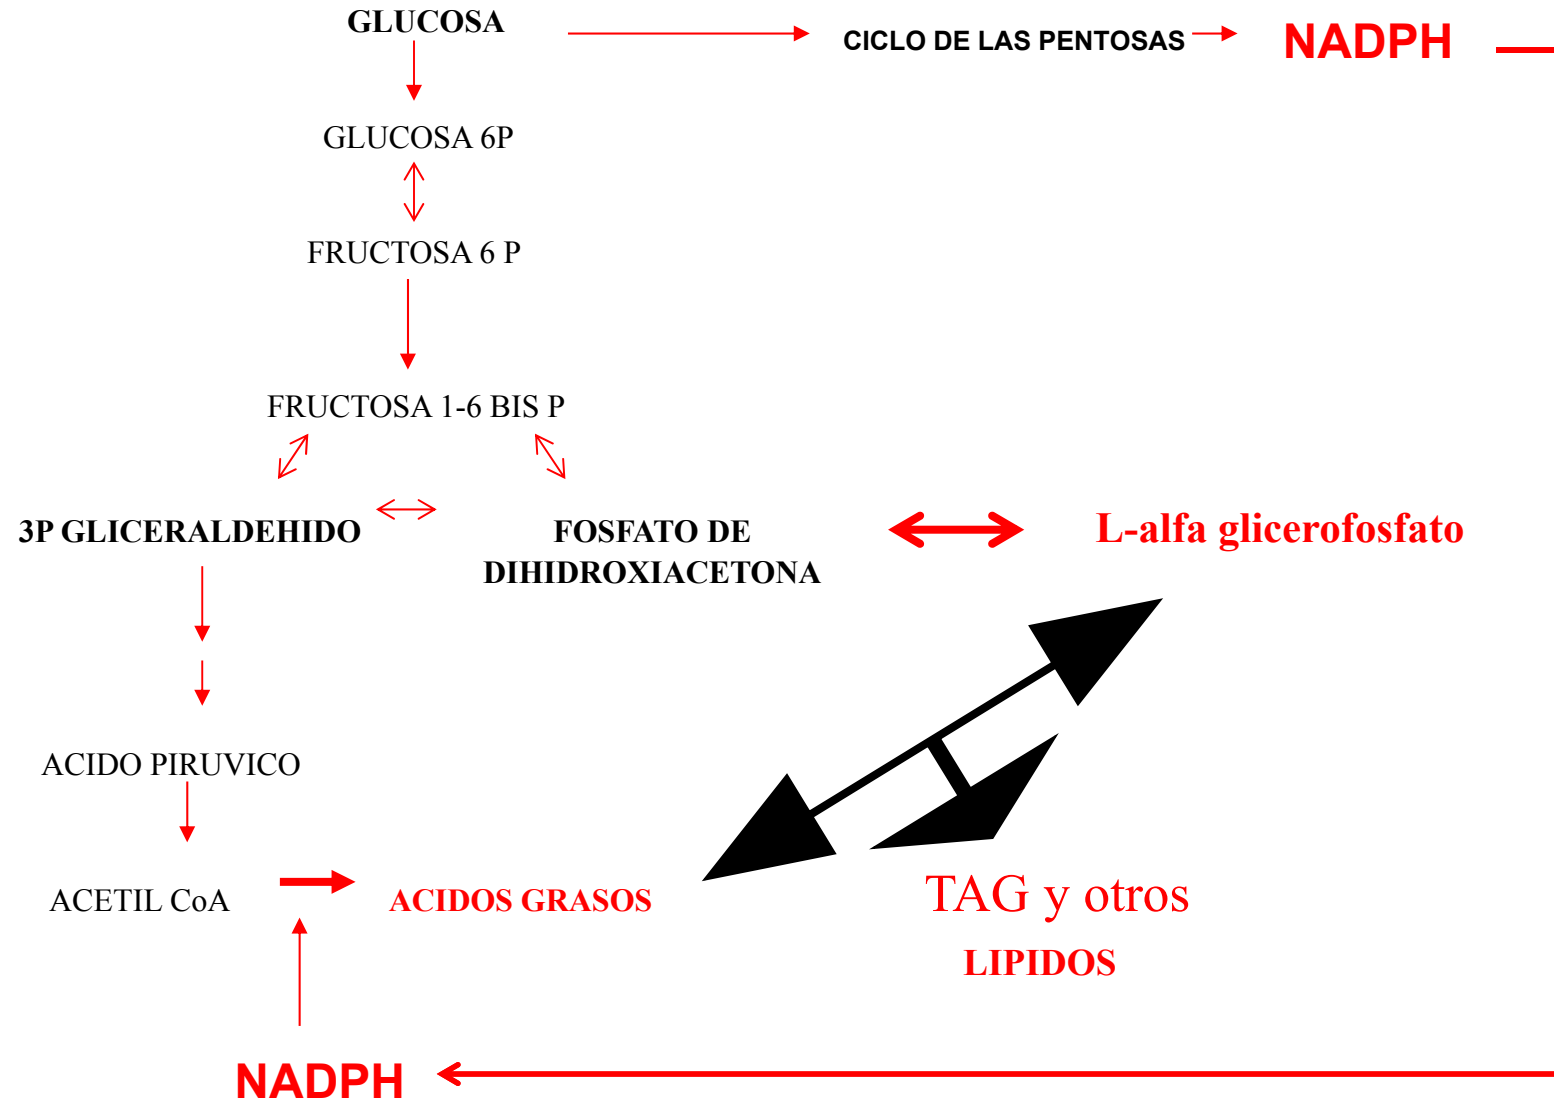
GLUCOSA

CICLO DE LAS PENTOSAS

NADPH

GLUCOSA 6P

FRUCTOSA 6 P

FRUCTOSA 1-6 BIS P

3P GLICERALDEHIDO

FOSFATO DE DIHIDROXIACETONA

L-alfa glicerofosfato

ACIDO PIRUVICO

ACETIL CoA

ACIDOS GRASOS

TAG y otros LIPIDOS

NADPH